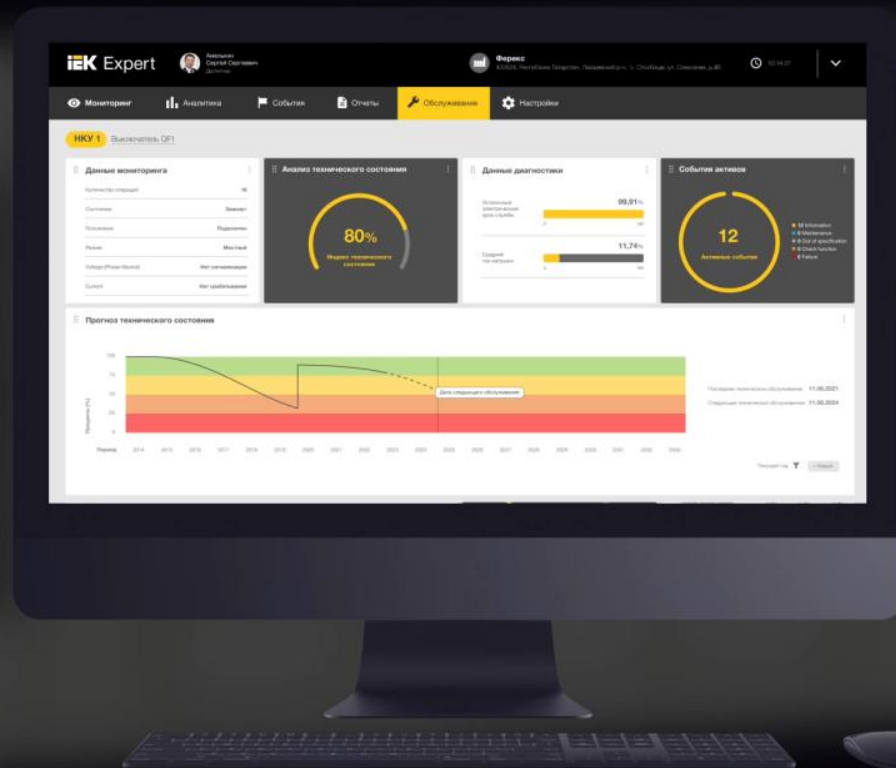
IEK Expert

Феркес

Мониторинг
Аналитика
События
Отчеты
Обслуживание
Настройки

НКУ 1 Выключатель QF1

Данные мониторинга

Анализ технического состояния
80%
Индекс технического состояния

Данные диагностики
99,01%
11,74%

События активов
12
Активные события
Information
Maintenance
Out of specification
Check function
Failure

Прогноз технического состояния
100
75
50
25
0
Период
2014
2015
2016
2017
2018
2019
2020
2021
2022
2023
2024
2025
2026
2027
2028
2029
2030
2031
2032
2033
Дата следующего обслуживания
11.06.2021
11.06.2024